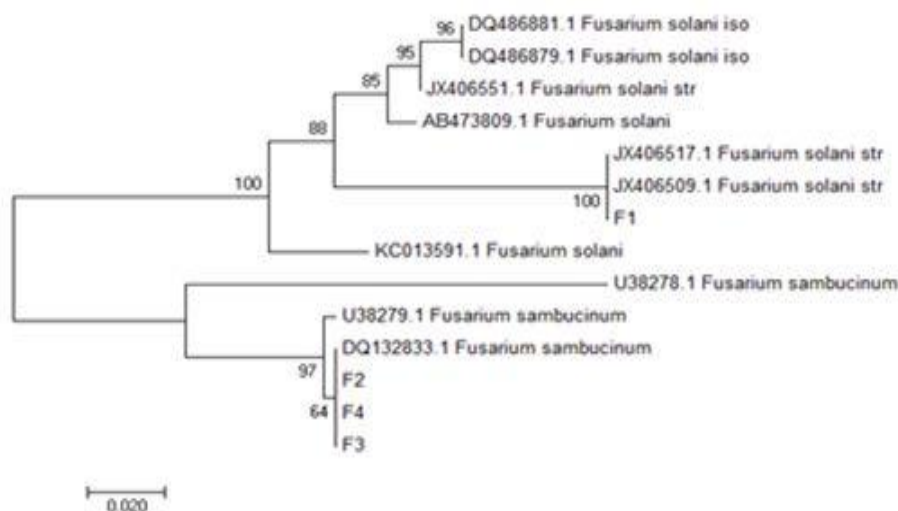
96 DQ486881.1 Fusarium solani iso
95 DQ486879.1 Fusarium solani iso
85 JX406551.1 Fusarium solani str
88 AB473809.1 Fusarium solani
JX406517.1 Fusarium solani str
100 JX406509.1 Fusarium solani str
100 F1
KC013591.1 Fusarium solani
U38278.1 Fusarium sambucinum
U38279.1 Fusarium sambucinum
DQ132833.1 Fusarium sambucinum
97 F2
64 F4
F3
0.020